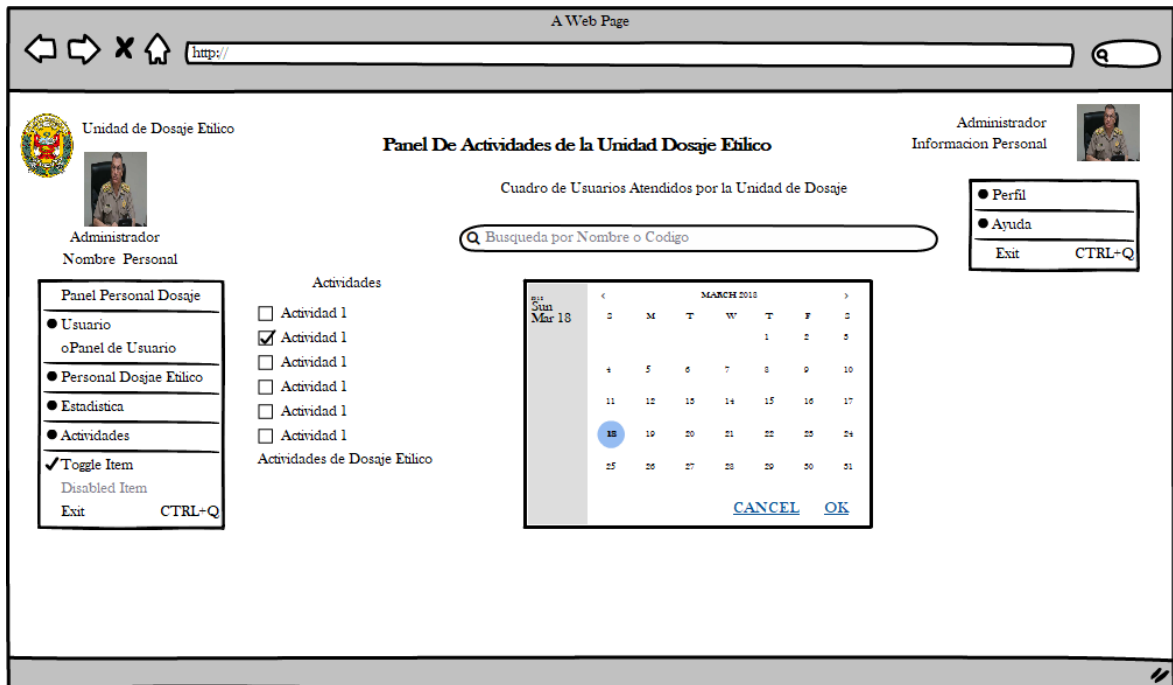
A Web Page

http://

Unidad de Dosaje Etilico

Panel De Actividades de la Unidad Dosaje Etilico

Administrador
Informacion Personal

Cuadro de Usuarios Atendidos por la Unidad de Dosaje

Perfil
Ayuda
Exit CTRL+Q

Administrador
Nombre Personal

Busqueda por Nombre o Codigo

Panel Personal Dosaje
Usuario
oPanel de Usuario
Personal Dosjae Etilico
Estadistica
Actividades
Toggle Item
Disabled Item
Exit CTRL+Q

Actividades
Actividad 1
Actividad 1
Actividad 1
Actividad 1
Actividad 1
Actividad 1
Actividades de Dosaje Etilico

Sun
Mar 18

MARCH 2018

| S | M | T | W | T | F | S |
|---|---|---|---|---|---|---|
| | | | | 1 | 2 | 3 |
| 4 | 5 | 6 | 7 | 8 | 9 | 10 |
| 11 | 12 | 13 | 14 | 15 | 16 | 17 |
| 18 | 19 | 20 | 21 | 22 | 23 | 24 |
| 25 | 26 | 27 | 28 | 29 | 30 | 31 |

CANCEL OK